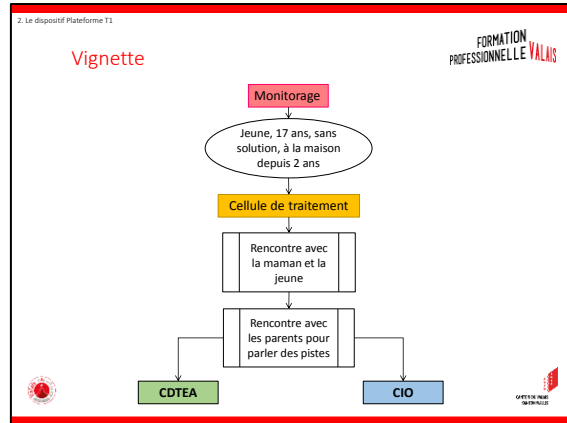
2. Le dispositif Plateforme T1

Vignette

FORMATION PROFESSIONNELLE VALAIS

Monitorage

Jeune, 17 ans, sans solution, à la maison depuis 2 ans

Cellule de traitement

Rencontre avec la maman et la jeune

Rencontre avec les parents pour parler des pistes

CDTEA

CIO

CANTON DU VALAIS KANTON WALLIS